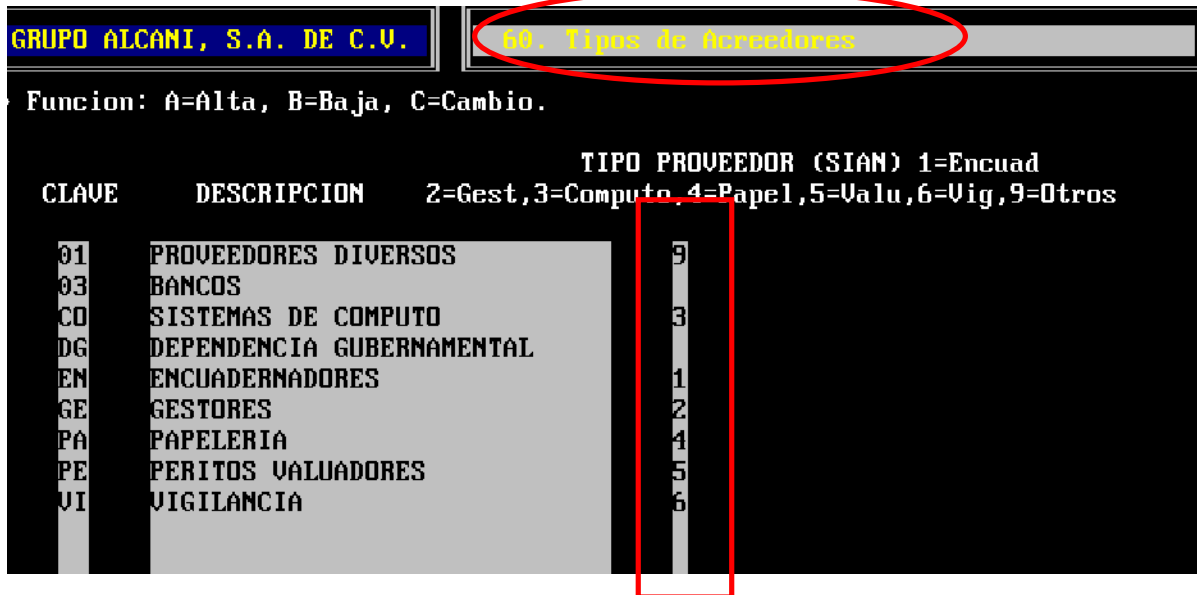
GRUPO ALCANI, S.A. DE C.V.

60. Tipos de Acreedores

Funcion: A=Alta, B=Baja, C=Cambio.

TIPO PROVEEDOR (SIAN) 1=Encuad
CLAVE DESCRIPCION 2=Gest,3=Computo,4=Papel,5=Valu,6=Vig,9=Otros

| CLAVE | DESCRIPCION | TIPO |
|---|---|---|
| 01 | PROVEEDORES DIVERSOS | 9 |
| 03 | BANCOS | |
| CO | SISTEMAS DE COMPUTO | 3 |
| DG | DEPENDENCIA GUBERNAMENTAL | |
| EN | ENCUADERNADORES | 1 |
| GE | GESTORES | 2 |
| PA | PAPELERIA | 4 |
| PE | PERITOS VALUADORES | 5 |
| VI | VIGILANCIA | 6 |